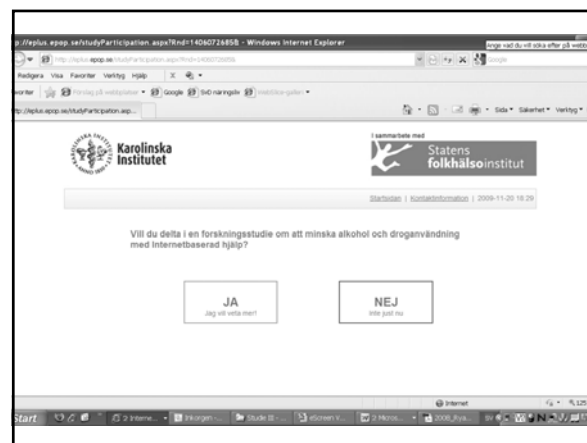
p://eplus.epop.se/studyParticipation.aspx?Rnd=1406072685B - Windows Internet Explorer

Ange vad du vill söka efter på webb

http://eplus.epop.se/studyParticipation.aspx?Rnd=1406072685

Google

Redigera Visa Favoriter Verktyg Hjälp

Favoriter | Förslag på webbplatser | Google | SvD näringsliv | Webbklipp-galleri

http://eplus.epop.se/studyParticipation.asp...

Sida | Säkerhet | Verktyg

Karolinska Institutet

I samarbete med

Statens folkhälsoinstitut

Startsidan | Kontaktinformation | 2009-11-20 18:29

Vill du delta i en forskningsstudie om att minska alkohol och droganvändning med Internetbaserad hjälp?

JA
Jag vill veta mer!

NEJ
Inte just nu

Internet

Start | 3 Interne... | Inkorgen -... | Stude III -... | eScreen V... | 2 Micros... | 2008_Rya...